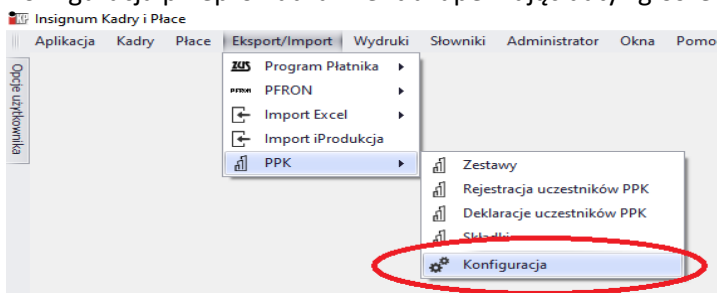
Insignum Kadry i Płace
Aplikacja Kadry Płace Eksport/Import Wydruki Słowniki Administrator Okna Pomo
Opcje użytkownika
ZUS Program Płatnika ▸
PFRON PFRON ▸
Import Excel ▸
Import iProdukcja
PPK ▸
Zestawy
Rejestracja uczestników PPK
Deklaracje uczestników PPK
Składki
Konfiguracja